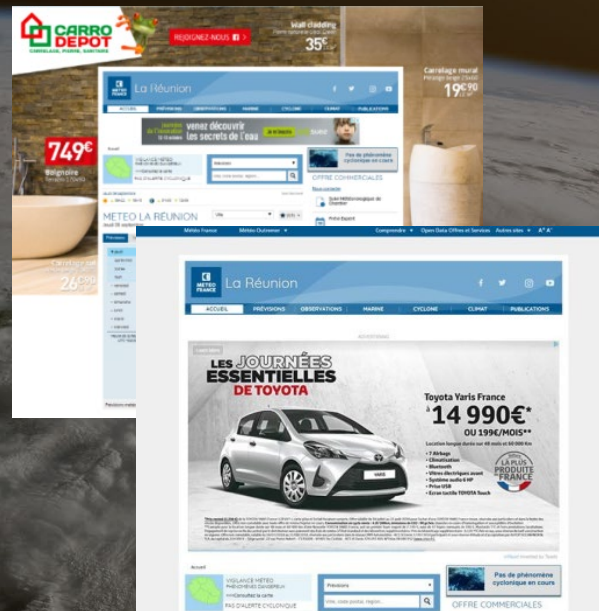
CARRO DEPOT
CARRELAGE, PIERRE, SANITAIRE
REJOIGNEZ-NOUS
Wall cladding
35€
Carrelage mural
19€90
749€
Baignoire
26€90

METEO FRANCE La Réunion
ACCUEIL PRÉVISIONS OBSERVATIONS MARINE CYCLONE CLIMAT PUBLICATIONS
venez découvrir les secrets de l'eau
VIGILANCE MÉTÉO
Pas de phénomène cyclonique en cours
OFFRE COMMERCIALES
MÉTÉO LA RÉUNION

Météo France Météo Outremer Comprendre Open Data Offres et Services Autres sites A⁺ A⁻
METEO FRANCE La Réunion
ACCUEIL PRÉVISIONS OBSERVATIONS MARINE CYCLONE CLIMAT PUBLICATIONS
ADVERTISING
LES JOURNÉES ESSENTIELLES DE TOYOTA
Toyota Yaris France
à 14 990€*
OU 199€/MOIS**
LA PLUS PRODUITE EN FRANCE
Accueil
VIGILANCE MÉTÉO PHÉNOMÈNES DANGEREUX
Consultez la carte
PAS D'ALERTE CYCLONIQUE
Prévisions
Ville, code postal, région...
Pas de phénomène cyclonique en cours
OFFRE COMMERCIALES